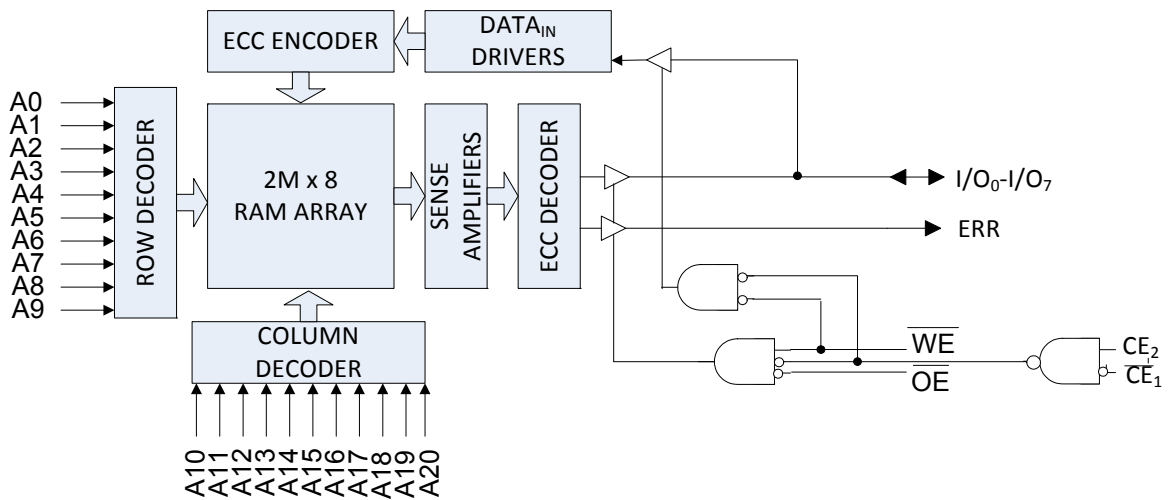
ECC ENCODER

DATA$_{IN}$ DRIVERS

A0
A1
A2
A3
A4
A5
A6
A7
A8
A9

ROW DECODER

2M x 8 RAM ARRAY

SENSE AMPLIFIERS

ECC DECODER

I/O$_0$-I/O$_7$

ERR

COLUMN DECODER

$\overline{WE}$

$\overline{OE}$

CE$_2$

$\overline{CE_1}$

A10
A11
A12
A13
A14
A15
A16
A17
A18
A19
A20